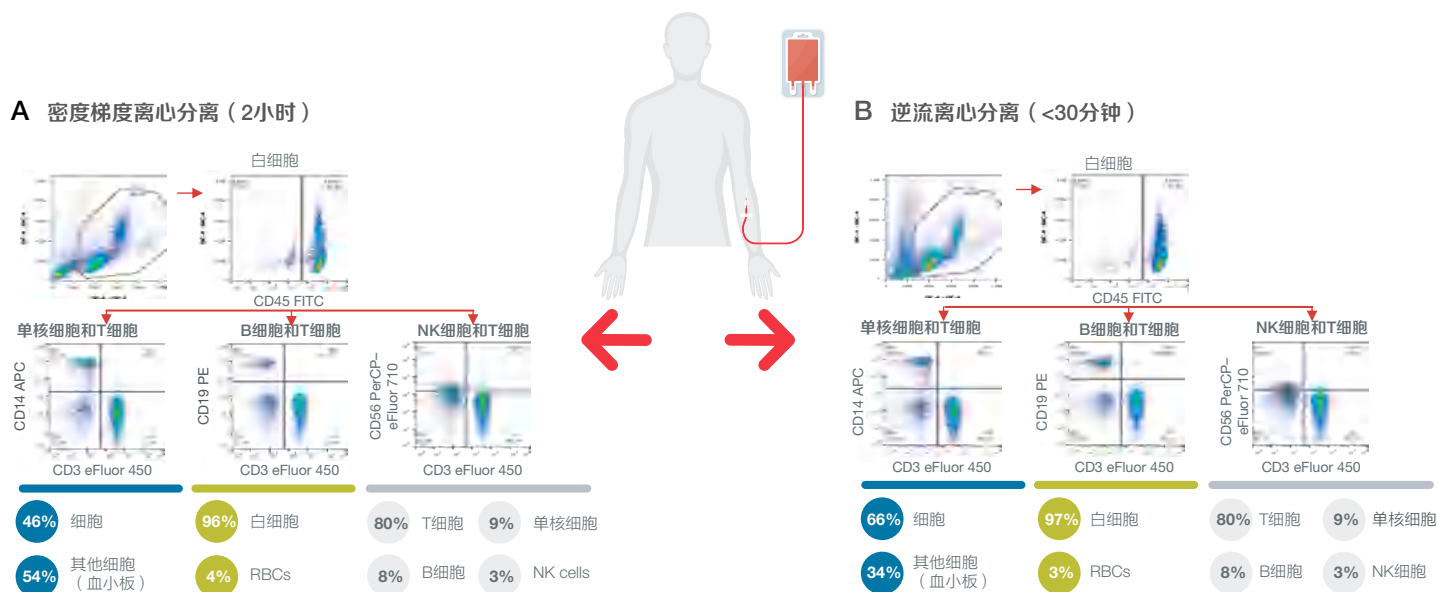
A 密度梯度离心分离（2小时）

白细胞

CD45 FITC

单核细胞和T细胞

CD14 APC

CD3 eFluor 450

B细胞和T细胞

CD19 PE

CD3 eFluor 450

NK细胞和T细胞

CD56 PerCP–eFluor 710

CD3 eFluor 450

46% 细胞

54% 其他细胞（血小板）

96% 白细胞

4% RBCs

80% T细胞

9% 单核细胞

8% B细胞

3% NK cells

B 逆流离心分离（<30分钟）

白细胞

CD45 FITC

单核细胞和T细胞

CD14 APC

CD3 eFluor 450

B细胞和T细胞

CD19 PE

CD3 eFluor 450

NK细胞和T细胞

CD56 PerCP–eFluor 710

CD3 eFluor 450

66% 细胞

34% 其他细胞（血小板）

97% 白细胞

3% RBCs

80% T细胞

9% 单核细胞

8% B细胞

3% NK细胞